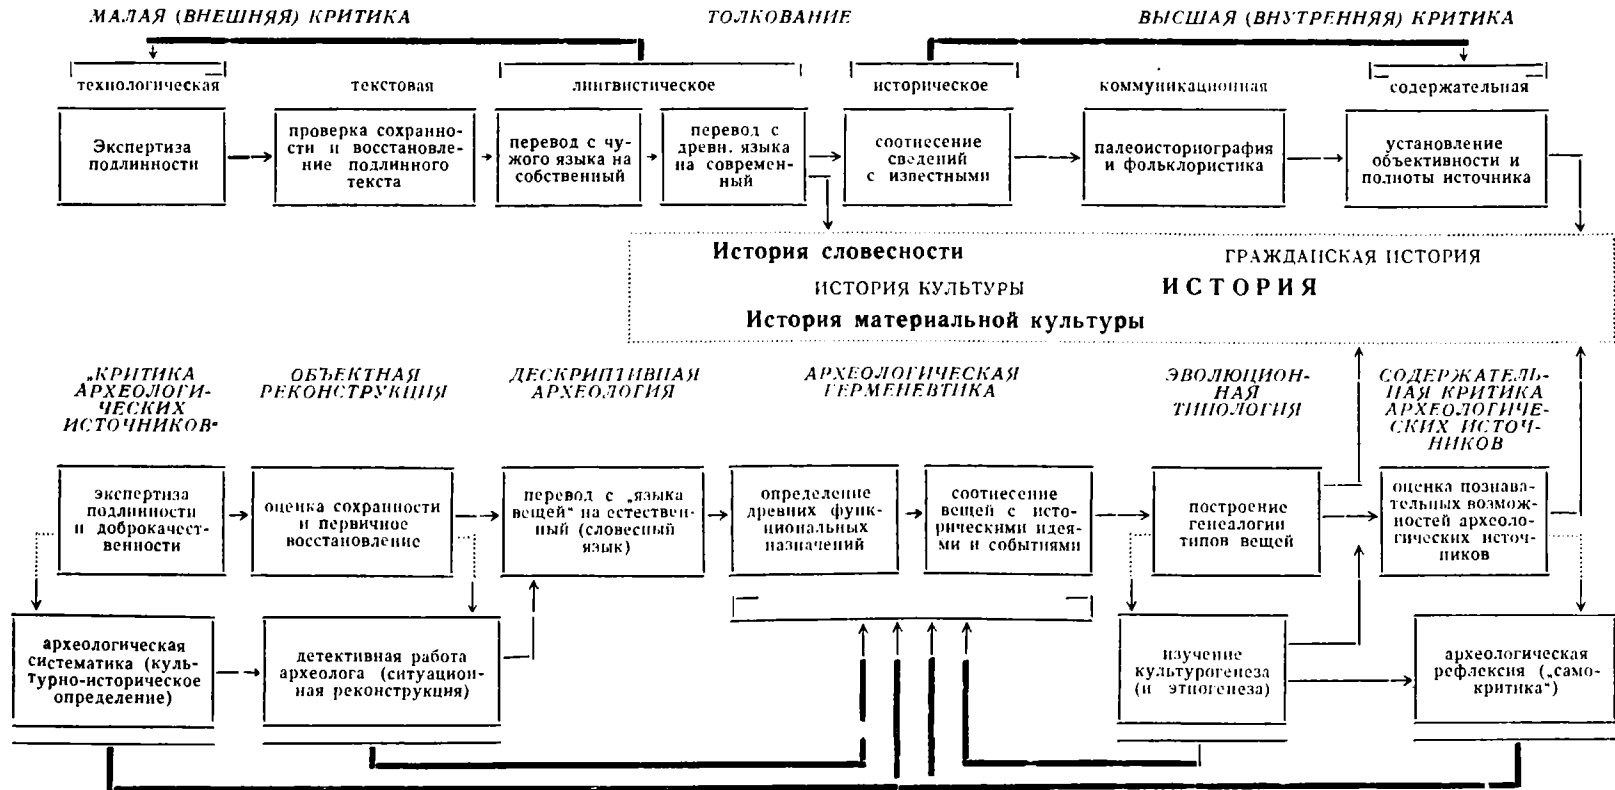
МАЛАЯ (ВНЕШНЯЯ) КРИТИКА

ТОЛКОВАНИЕ

ВЫСШАЯ (ВНУТРЕННЯЯ) КРИТИКА

технологическая

текстовая

лингвистическое

историческое

коммуникационная

содержательная

Экспертиза подлинности

проверка сохранности и восстановление подлинного текста

перевод с чужого языка на собственный

перевод с древн. языка на современный

соотнесение сведений с известными

палеоисториография и фольклористика

установление объективности и полноты источника

История словесности

ГРАЖДАНСКАЯ ИСТОРИЯ

ИСТОРИЯ КУЛЬТУРЫ

ИСТОРИЯ

История материальной культуры

„КРИТИКА АРХЕОЛОГИЧЕСКИХ ИСТОЧНИКОВ"

ОБЪЕКТНАЯ РЕКОНСТРУКЦИЯ

ДЕСКРИПТИВНАЯ АРХЕОЛОГИЯ

АРХЕОЛОГИЧЕСКАЯ ГЕРМЕНЕВТИКА

ЭВОЛЮЦИОННАЯ ТИПОЛОГИЯ

СОДЕРЖАТЕЛЬНАЯ КРИТИКА АРХЕОЛОГИЧЕСКИХ ИСТОЧНИКОВ

экспертиза подлинности и доброкачественности

оценка сохранности и первичное восстановление

перевод с „языка вещей" на естественный (словесный язык)

определение древних функциональных назначений

соотнесение вещей с историческими идеями и событиями

построение генеалогии типов вещей

оценка познавательных возможностей археологических источников

археологическая систематика (культурно-историческое определение)

детективная работа археолога (ситуационная реконструкция)

изучение культурогенеза (и этногенеза)

археологическая рефлексия („самокритика")